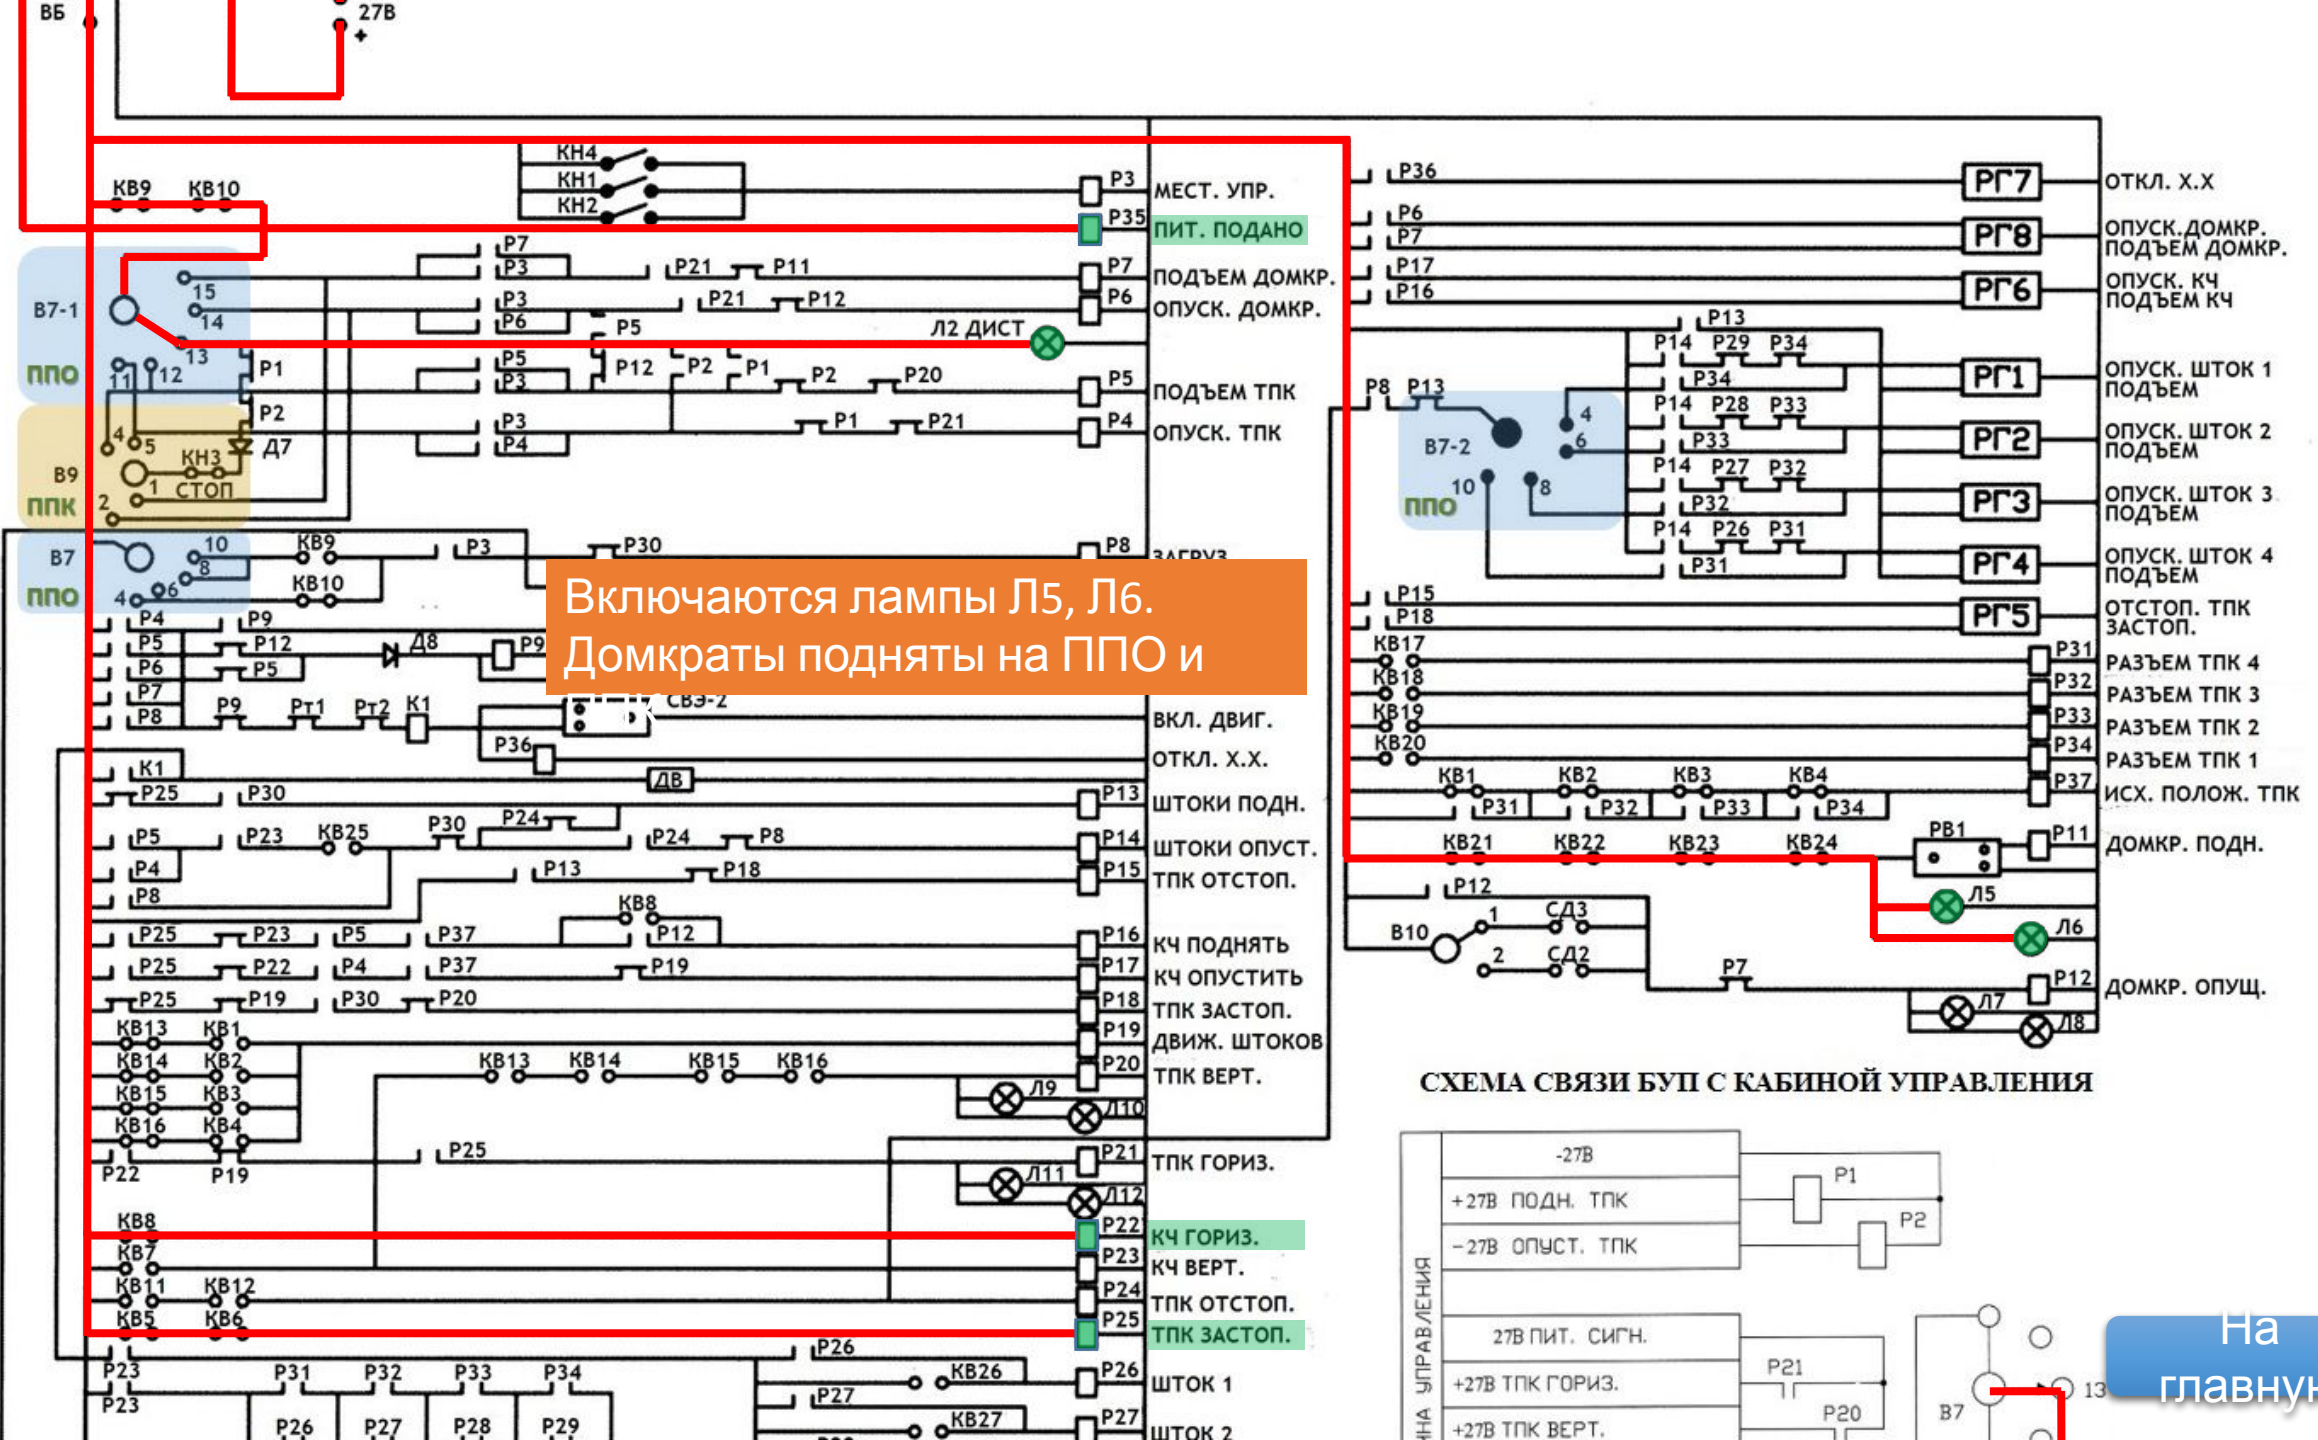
ВБ
27В
+

КН4
КН1
КН2
КВ9 КВ10
Р3 МЕСТ. УПР.
Р35 ПИТ. ПОДАНО
Р7 Р3 Р21 Р11 Р7 ПОДЪЕМ ДОМКР.
Р3 Р6 Р21 Р12 Р6 ОПУСК. ДОМКР.
Р5 Л2 ДИСТ
В7-1 15 14 13
ППО
11 12 Р1 Р5 Р3 Р12 Р2 Р1 Р2 Р20 Р5 ПОДЪЕМ ТПК
Р2 Р3 Р4 Р1 Р21 Р4 ОПУСК. ТПК
В9 4 5 КН3 Д7
ППК 1 СТОП 2
В7 10 8 КВ9 Р3 Р30 Р8 ЗАГРУЗ.
ППО 4 6 КВ10
Р4 Р9
Р5 Р12 Д8 Р9
Р6 Р5
Р7
Р8 Р9 Рт1 Рт2 К1 СВЗ-2
Р36 ВКЛ. ДВИГ.
ОТКЛ. Х.Х.
К1 ДВ
Р25 Р30 Р13 ШТОКИ ПОДН.
Р5 Р23 КВ25 Р30 Р24 Р24 Р8 Р14 ШТОКИ ОПУСТ.
Р4 Р13 Р18 Р15 ТПК ОТСТОП.
Р8 КВ8
Р25 Р23 Р5 Р37 Р12 Р16 КЧ ПОДНЯТЬ
Р25 Р22 Р4 Р37 Р19 Р17 КЧ ОПУСТИТЬ
Р25 Р19 Р30 Р20 Р18 ТПК ЗАСТОП.
КВ13 КВ1 Р19 ДВИЖ. ШТОКОВ
КВ14 КВ2 КВ13 КВ14 КВ15 КВ16 Р20 ТПК ВЕРТ.
КВ15 КВ3 Л9
КВ16 КВ4 Л10
Р22 Р19 Р25 Р21 ТПК ГОРИЗ.
Л11 Л12
КВ8 Р22 КЧ ГОРИЗ.
КВ7 Р23 КЧ ВЕРТ.
КВ11 КВ12 Р24 ТПК ОТСТОП.
КВ5 КВ6 Р25 ТПК ЗАСТОП.
Р23 Р26
Р23 Р31 Р32 Р33 Р34 КВ26 Р26 ШТОК 1
Р27 КВ27 Р27 ШТОК 2
Р26 Р27 Р28 Р29

Р36 РГ7 ОТКЛ. Х.Х
Р6 Р7 РГ8 ОПУСК.ДОМКР. ПОДЪЕМ ДОМКР.
Р17 Р16 РГ6 ОПУСК. КЧ ПОДЪЕМ КЧ
Р13
Р14 Р29 Р34
Р8 Р13 Р34 РГ1 ОПУСК. ШТОК 1 ПОДЪЕМ
В7-2 4 6 Р14 Р28 Р33
Р33 РГ2 ОПУСК. ШТОК 2 ПОДЪЕМ
ППО 10 8 Р14 Р27 Р32
Р32 РГ3 ОПУСК. ШТОК 3 ПОДЪЕМ
Р14 Р26 Р31
Р31 РГ4 ОПУСК. ШТОК 4 ПОДЪЕМ
Р15 Р18 РГ5 ОТСТОП. ТПК ЗАСТОП.
КВ17 Р31 РАЗЪЕМ ТПК 4
КВ18 Р32 РАЗЪЕМ ТПК 3
КВ19 Р33 РАЗЪЕМ ТПК 2
КВ20 Р34 РАЗЪЕМ ТПК 1
КВ1 КВ2 КВ3 КВ4 Р37 ИСХ. ПОЛОЖ. ТПК
Р31 Р32 Р33 Р34
КВ21 КВ22 КВ23 КВ24 РВ1 Р11 ДОМКР. ПОДН.
Р12 Л5
В10 1 СД3 Л6
2 СД2 Р7 Р12 ДОМКР. ОПУЩ.
Л7 Л8

Включаются лампы Л5, Л6. Домкраты подняты на ППО и ППК

СХЕМА СВЯЗИ БУП С КАБИНОЙ УПРАВЛЕНИЯ
-27В
+27В ПОДН. ТПК Р1
-27В ОПУСТ. ТПК Р2
ИНА УПРАВЛЕНИЯ
27В ПИТ. СИГН.
+27В ТПК ГОРИЗ. Р21
+27В ТПК ВЕРТ. Р20
В7 13

На главну